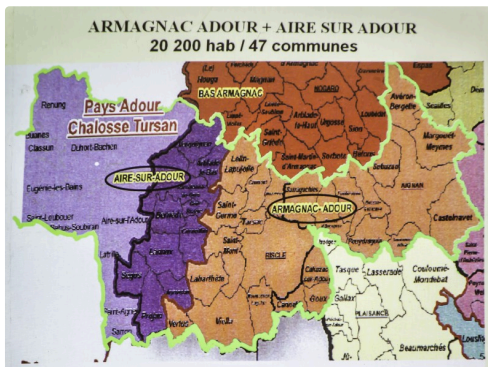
ARMAGNAC ADOUR + AIRE SUR ADOUR
20 200 hab / 47 communes

Pays Adour
Chalosse Tursan
BAS ARMAGNAC
AIRE-SUR-ADOUR
ARMAGNAC-ADOUR
Renung
Classun
Duhort-Bachen
Eugénie-les-Bains
Saint-Loubouer
Aire-sur-l'Adour
Riscle
Saint-Germé
Labarthète
Lelin-Lapujolle
Barcelonne-du-Gers
Nogaro
Arblade-le-Haut
Saint-Griède
Saint-Martin-d'Armagnac
Sorbets
Urgosse
Loubédat
Averon-Bergelle
Margouët-Meymes
Castelnavet
Termes-d'Armagnac
Cahuzac-sur-Adour
Tasque
Lasserade
Couloumé-Mondebat
Plaisance
Beaumarchés
Goux
Vidailhan
Viella
Sabazan
Préchac-sur-Adour
Scieurac
Laujuzan
Magnan
Sarragachies
Bergelle
Projan
Ségos
Latrille
Saint-Agnet
Louslitges